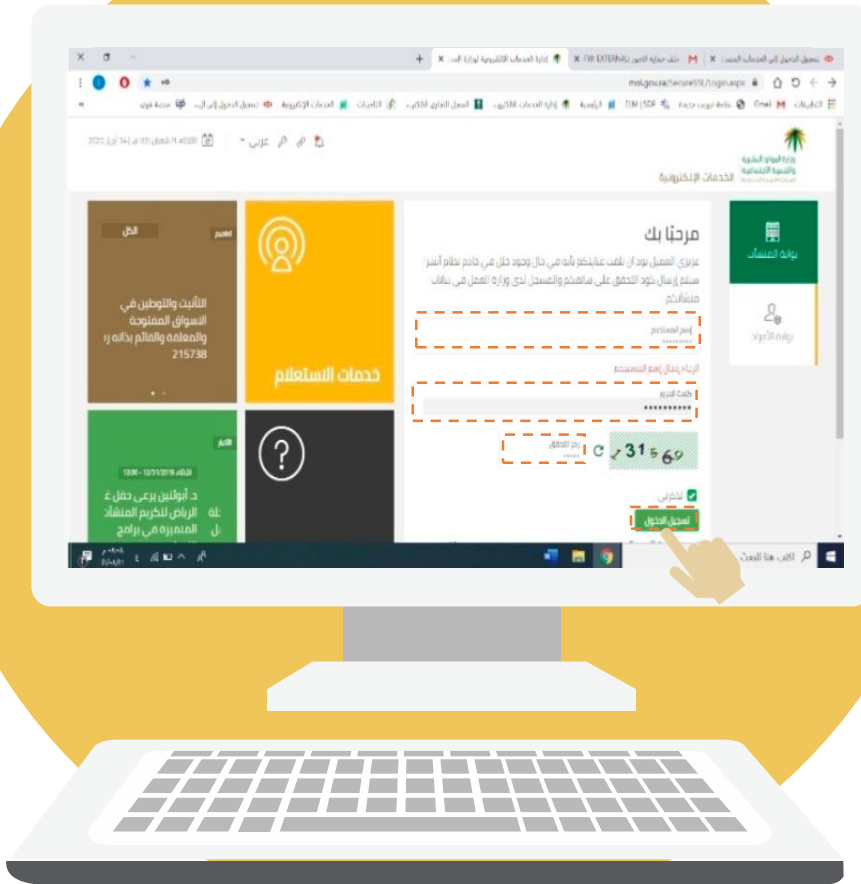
تسجيل الدخول إلى الخدمات المس... × | M ملف حماية الأجور FW: EXTERNAL × | إدارة الخدمات الإلكترونية لوزارة الم... ×

mol.gov.sa/SecureSSL/Login.aspx

التطبيقات | Gmail | D.M | SDF | الرئيسية | إدارة الخدمات الإلكترونية | العمل التجاري الإلكتروني | التأمينات | الخدمات الإلكترونية | تسجيل الدخول إلى ال...

وزارة الموارد البشرية والتنمية الاجتماعية

الخدمات الإلكترونية

عربي

2022 أبريل 14

بوابة المنشآت

بوابة الأفراد

مرحبًا بك

عزيزي العميل نود أن نلفت عنايتكم بأنه في حال وجود خلل في خادم نظام أبشر، سيتم إرسال كود التحقق على هاتفكم والمسجل لدى وزارة العمل في بيانات منشأتكم

إسم المستخدم

الرجاء إدخال إسم المستخدم

كلمة المرور
••••••••••

رمز التحقق

31569

تذكرني

تسجيل الدخول

خدمات الاستعلام

الكل

التثبيت والتوطين في الأسواق المفتوحة والمغلقة والقائم بذاته ر 215738

الأخبار

12:00 - 12/31/2019

د. أبوثنين يرعى حفل الرياض لتكريم المنشآت المتميزة في برامج

اكتب هنا للبحث